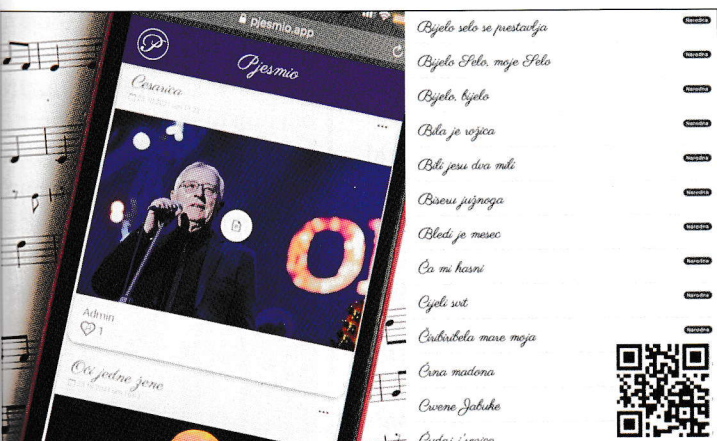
pjesmio.app

Pjesmio

Cesarica

...

Admin

1

Oči jedne žene

...

Bijelo selo se prestavlja
Narodna

Bijelo Selo, moje Selo
Narodna

Bijelo, bijelo
Narodna

Bila je rozica
Narodna

Bili jesu dva mili
Narodna

Biseru južnoga
Narodna

Bledi je mesec
Narodna

Ča mi hasni
Narodna

Cijeli svit
Narodna

Ćiribiribela mare moja
Narodna

Crna madona

Crvene Jabuke

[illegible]